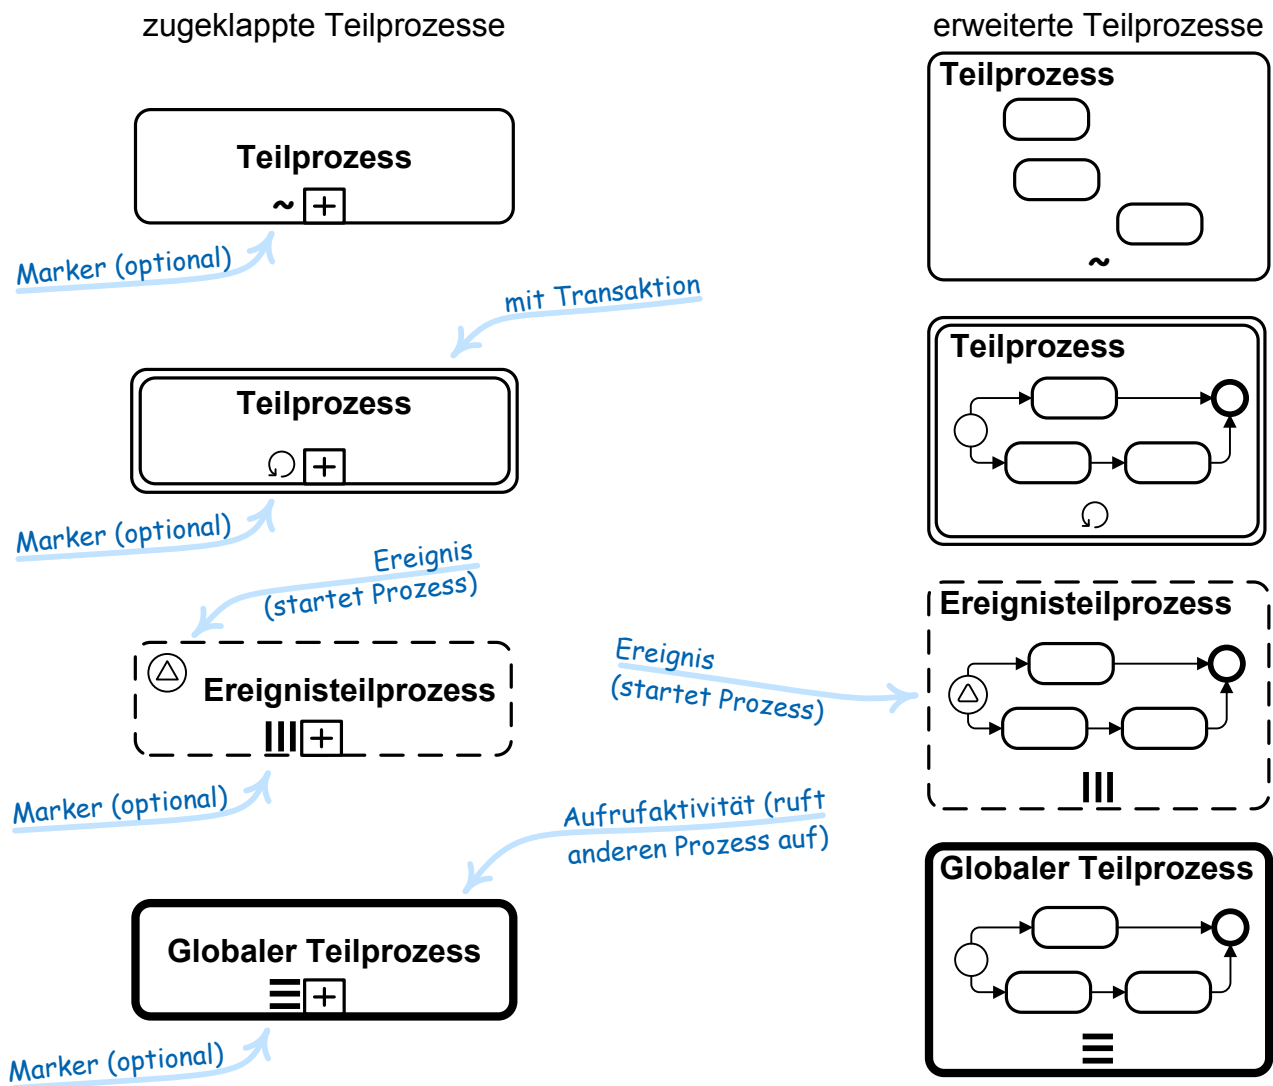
zugeklappte Teilprozesse

erweiterte Teilprozesse

Teilprozess

Teilprozess

Marker (optional)

mit Transaktion

Teilprozess

Teilprozess

Marker (optional)

Ereignis (startet Prozess)

Ereignisteilprozess

Ereignisteilprozess

Ereignis (startet Prozess)

Marker (optional)

Aufrufaktivität (ruft anderen Prozess auf)

Globaler Teilprozess

Globaler Teilprozess

Marker (optional)